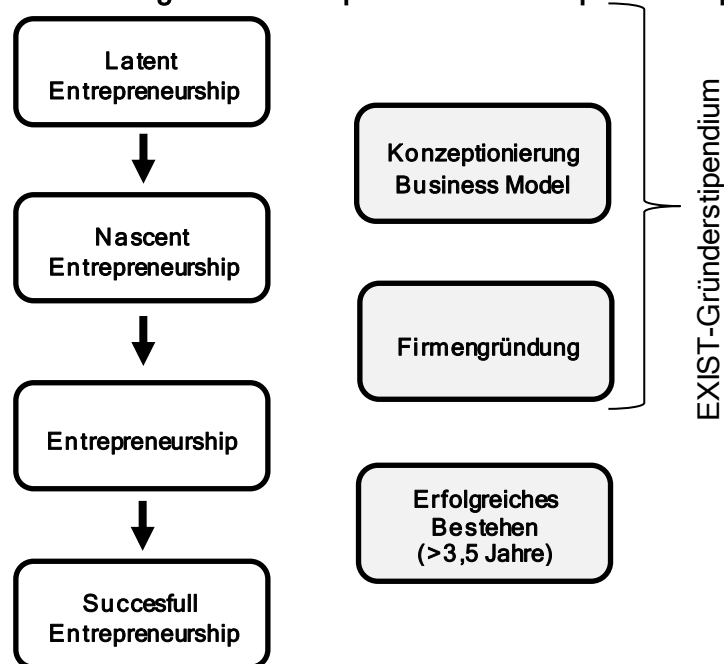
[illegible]

Latent Entrepreneurship

Nascent Entrepreneurship

Entrepreneurship

Succesfull Entrepreneurship

Konzeptionierung Business Model

Firmengründung

Erfolgreiches Bestehen (>3,5 Jahre)

EXIST-Gründerstipendium